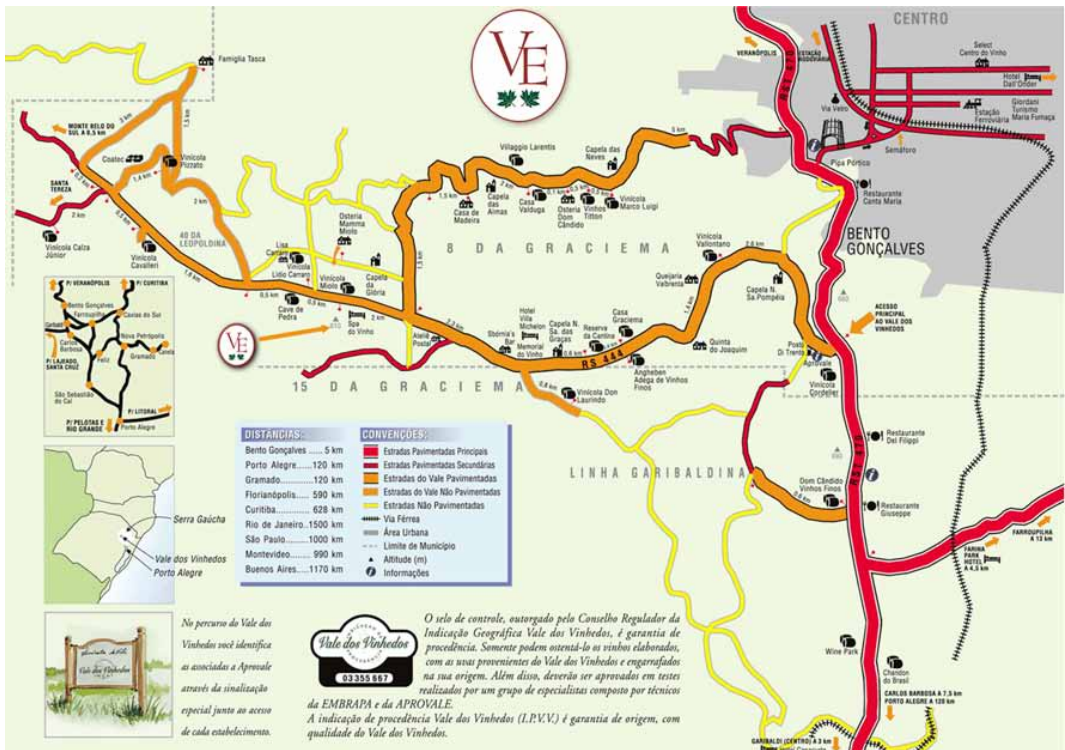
VE

CENTRO

Famiglia Tasca

VERANÓPOLIS
ESTAÇÃO RODOVIÁRIA

Select Centro do Vinho

Hotel Dall'Onder

Via Vêneto

Giordani Turismo Maria Fumaça

Estação Ferroviária

Semáforo

Pipa Pórtico

Restaurante Santa Maria

BENTO GONÇALVES

MONTE BELO DO SUL A 9,5 km

SANTA TEREZA

Vinícola Calza Júnior

Vinícola Cavalleri

Coatec

Vinícola Pizzato

40 DA LEOPOLDINA

Osteria Mamma Miolo

Lisa Cantina

Vinícola Lídio Carraro

Vinícola Miolo

Capela da Glória

Cave de Pedra

Spa do Vinho

Villaggio Larentis

Capela das Neves

Casa de Madeira

Capela das Almas

Casa Valduga

Osteria Dom Cândido

Vinhos Titton

Vinícola Marco Luigi

8 DA GRACIEMA

Vinícola Valiontano

Queijaria Valbreta

Capela N. Sa.Pompéia

Hotel Villa Michelon

Sbórnia's Bar

Memorial do Vinho

Capela N. Sa. das Graças

Reserva da Cantina

Casa Graciema

Quinta do Joaquim

Atelier Postal

RS 444

Angheben Adega de Vinhos Finos

Vinícola Don Laurindo

Posto Di Trento

Agroville

Vinícola Cordelier

ACESSO PRINCIPAL AO VALE DOS VINHEDOS

15 DA GRACIEMA

LINHA GARIBALDINA

Restaurante Del Filippi

Dom Cândido Vinhos Finos

Restaurante Giuseppe

FARINA PARK HOTEL A 4,5 km

FARROUPILHA A 13 km

Wine Park

Chandon do Brasil

CARLOS BARBOSA A 7,5 km
PORTO ALEGRE A 120 km

GARIBALDI (CENTRO) A 3 km

P/ VERANÓPOLIS
P/ CURITIBA
Bento Gonçalves
Farroupilha
Caxias do Sul
Nova Petrópolis
Gramado
Canela
Garibaldi
Carlos Barbosa
Feliz
P/ LAJEADO, SANTA CRUZ
São Sebastião do Caí
P/ PELOTAS E RIO GRANDE
P/ LITORAL
Porto Alegre

Serra Gaúcha
Vale dos Vinhedos
Porto Alegre

DISTÂNCIAS:
Bento Gonçalves ...... 5 km
Porto Alegre .......120 km
Gramado...........120 km
Florianópolis...... 590 km
Curitiba............. 628 km
Rio de Janeiro..1500 km
São Paulo.........1000 km
Montevideo........ 990 km
Buenos Aires.....1170 km

CONVENÇÕES:
Estradas Pavimentadas Principais
Estradas Pavimentadas Secundárias
Estradas do Vale Pavimentadas
Estradas do Vale Não Pavimentadas
Estradas Não Pavimentadas
Via Férrea
Área Urbana
Limite de Município
Altitude (m)
Informações

No percurso do Vale dos Vinhedos você identifica as associadas a Aprovale através da sinalização especial junto ao acesso de cada estabelecimento.

Vale dos Vinhedos
03355 667

O selo de controle, outorgado pelo Conselho Regulador da Indicação Geográfica Vale dos Vinhedos, é garantia de procedência. Somente podem ostentá-lo os vinhos elaborados, com as uvas provenientes do Vale dos Vinhedos e engarrafados na sua origem. Além disso, deverão ser aprovados em testes realizados por um grupo de especialistas composto por técnicos da EMBRAPA e da APROVALE.
A indicação de procedência Vale dos Vinhedos (I.P.V.V.) é garantia de origem, com qualidade do Vale dos Vinhedos.